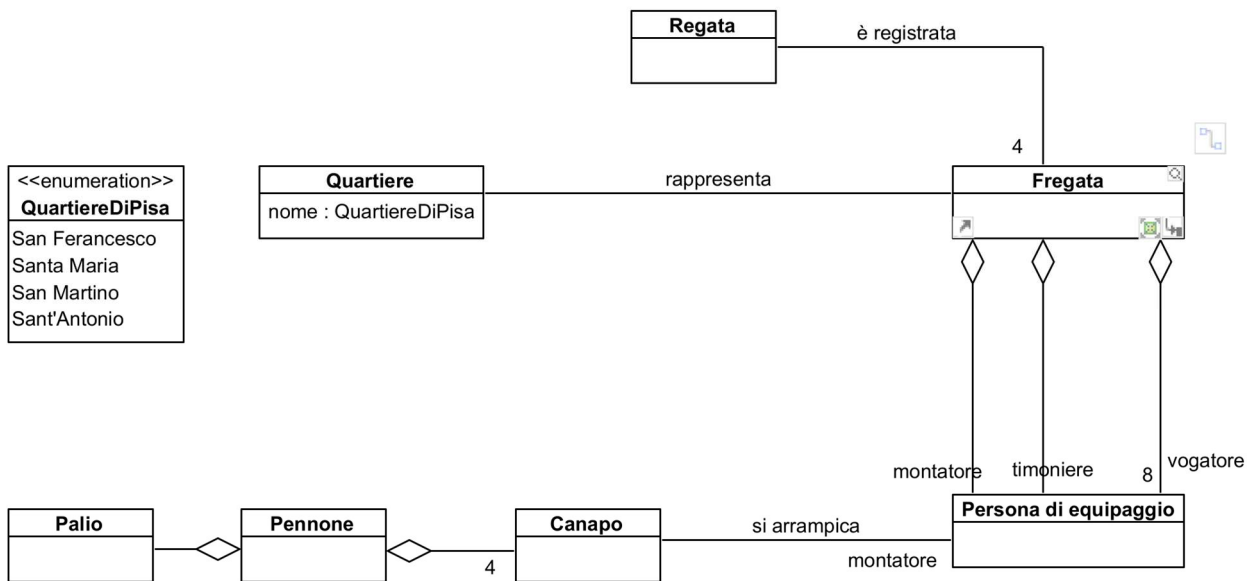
Regata

è registrata

4

<<enumeration>>
QuartiereDiPisa
San Ferancesco
Santa Maria
San Martino
Sant'Antonio

Quartiere
nome : QuartiereDiPisa

rappresenta

Fregata

montatore

timoniere

8

vogatore

Palio

Pennone

4

Canapo

si arrampica

montatore

Persona di equipaggio